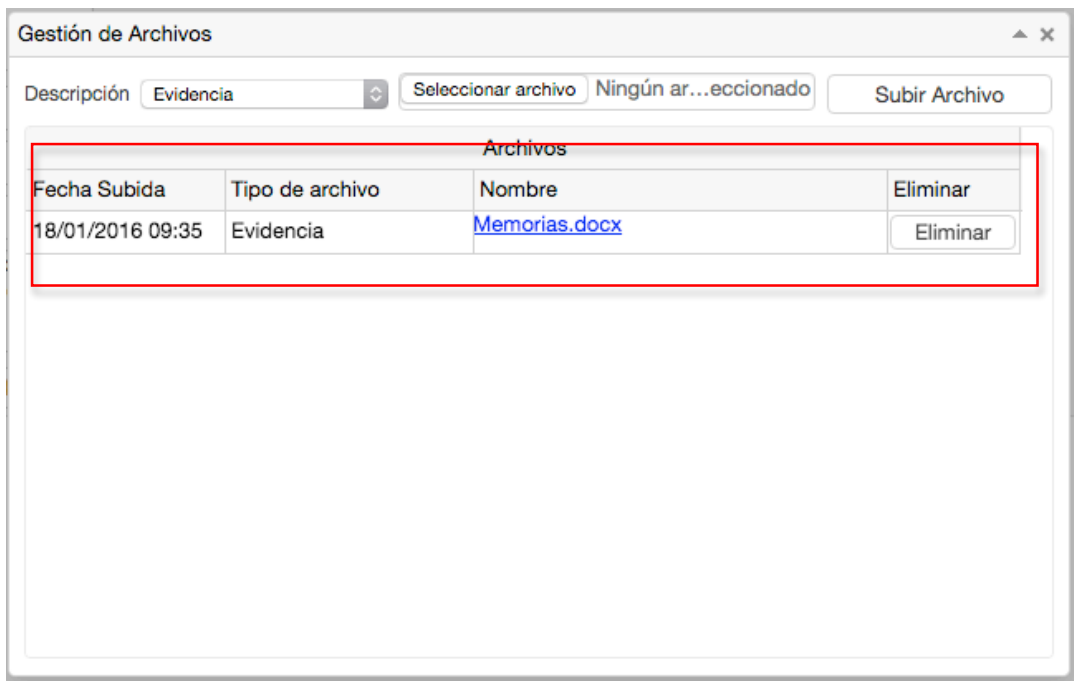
Gestión de Archivos

Descripción Evidencia

Seleccionar archivo Ningún ar…eccionado

Subir Archivo

Archivos

| Fecha Subida | Tipo de archivo | Nombre | Eliminar |
|---|---|---|---|
| 18/01/2016 09:35 | Evidencia | Memorias.docx | Eliminar |